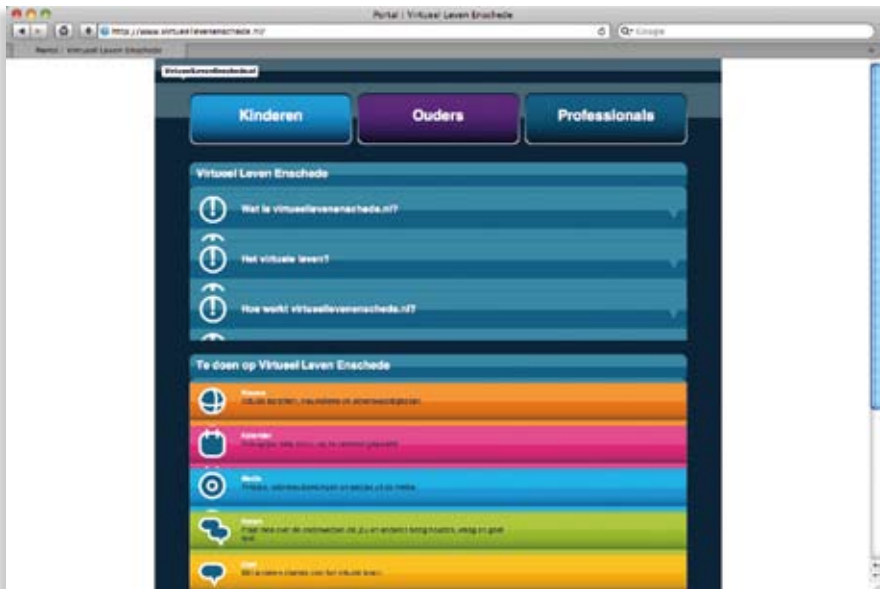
Portal | Virtueel Leven Enschede

http://www.virtueelevenenschede.nl/

Q- Google

Portal | Virtueel Leven Enschede

VirtueelLevenEnschede.nl

Kinderen

Ouders

Professionals

Virtueel Leven Enschede

Wat is virtueellevenenschede.nl?

Het virtuele leven?

Hoe werkt virtueellevenenschede.nl?

Te doen op Virtueel Leven Enschede

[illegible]

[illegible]

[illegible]

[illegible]

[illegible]

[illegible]

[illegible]

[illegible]

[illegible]

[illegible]